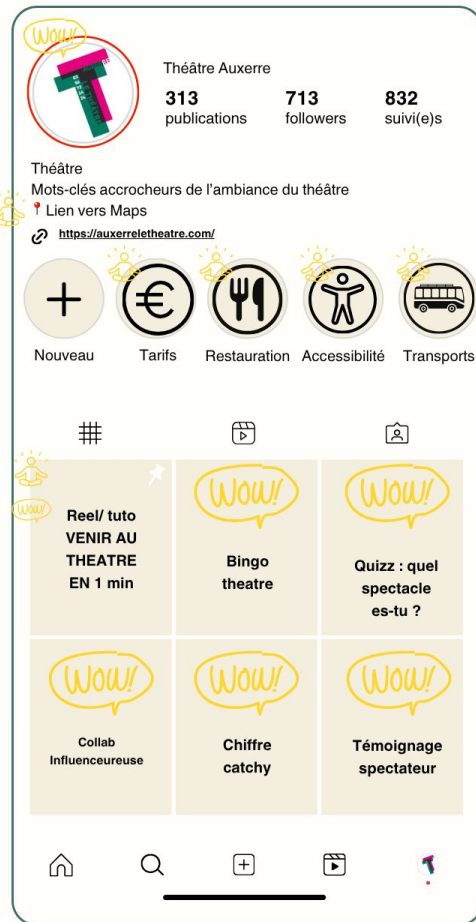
WOW!

Théâtre Auxerre

313 publications
713 followers
832 suivi(e)s

Théâtre
Mots-clés accrocheurs de l'ambiance du théâtre
📍Lien vers Maps
https://auxerreletheatre.com/

Nouveau
Tarifs
Restauration
Accessibilité
Transports

WOW!

Reel/ tuto VENIR AU THEATRE EN 1 min

WOW!
Bingo theatre

WOW!
Quizz : quel spectacle es-tu ?

WOW!
Collab Influenceureuse

WOW!
Chiffre catchy

WOW!
Témoignage spectateur